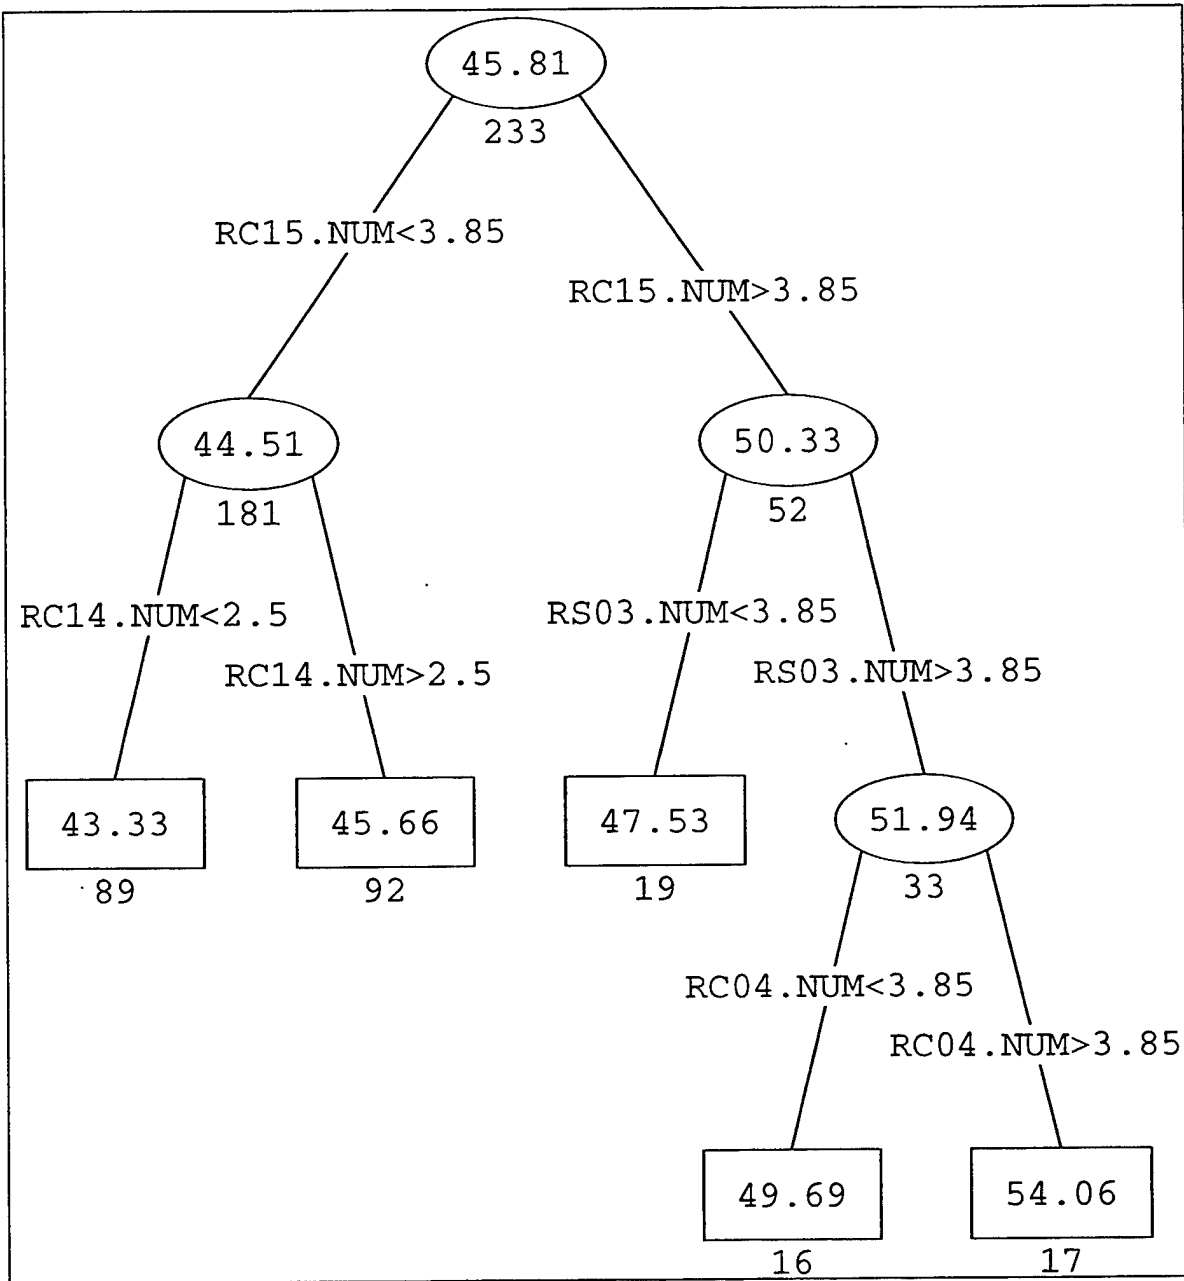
45.81
233

RC15.NUM<3.85

RC15.NUM>3.85

44.51
181

50.33
52

RC14.NUM<2.5

RC14.NUM>2.5

RS03.NUM<3.85

RS03.NUM>3.85

43.33
89

45.66
92

47.53
19

51.94
33

RC04.NUM<3.85

RC04.NUM>3.85

49.69
16

54.06
17